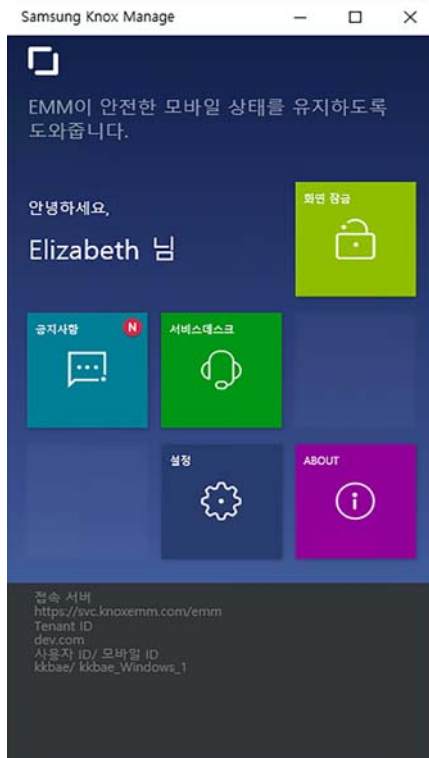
Samsung Knox Manage

EMM이 안전한 모바일 상태를 유지하도록 도와줍니다.

안녕하세요,

Elizabeth 님

화면 잠금

공지사항

N

서비스데스크

설정

ABOUT

접속 서버
https://svc.knoxemm.com/emm
Tenant ID
dev.com
사용자 ID/ 모바일 ID
kkbae/ kkbae_Windows_1